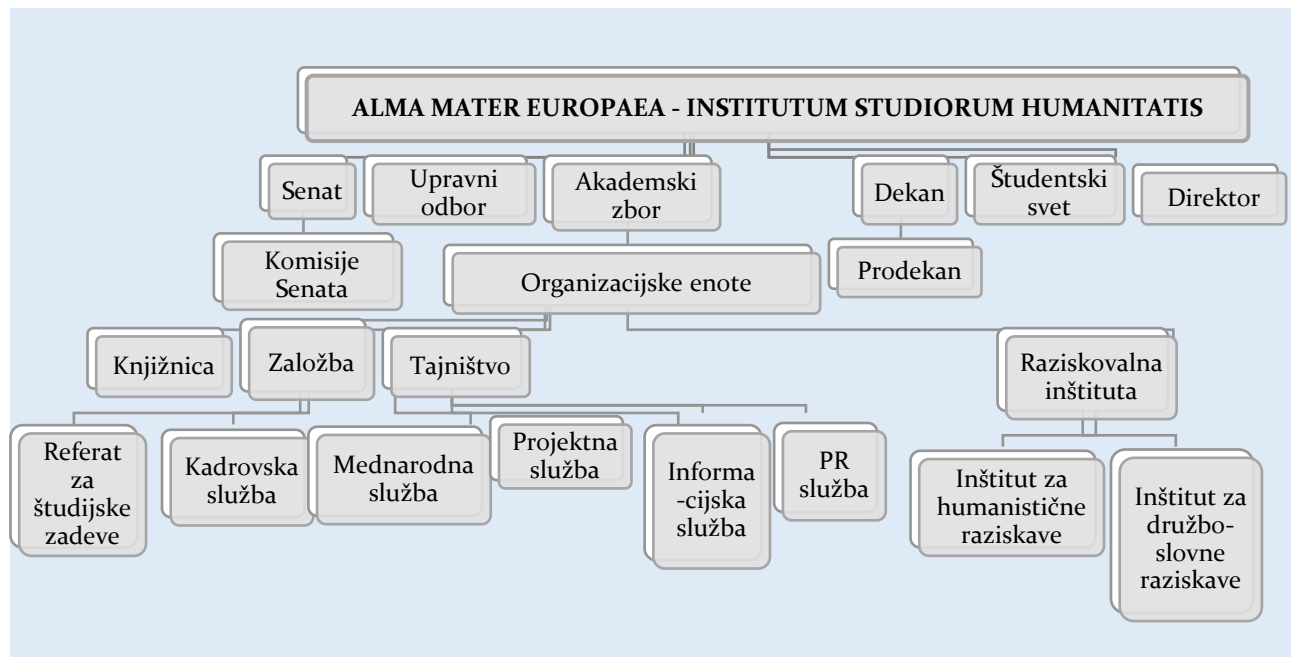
ALMA MATER EUROPAEA - INSTITUTUM STUDIORUM HUMANITATIS

Senat

Upravni odbor

Akademski zbor

Dekan

Študentski svet

Direktor

Komisije Senata

Organizacijske enote

Prodekan

Knjižnica

Založba

Tajništvo

Raziskovalna inštituta

Referat za študijske zadeve

Kadrovska služba

Mednarodna služba

Projektna služba

Informa -cijska služba

PR služba

Inštitut za humanistične raziskave

Inštitut za družbo-slovne raziskave